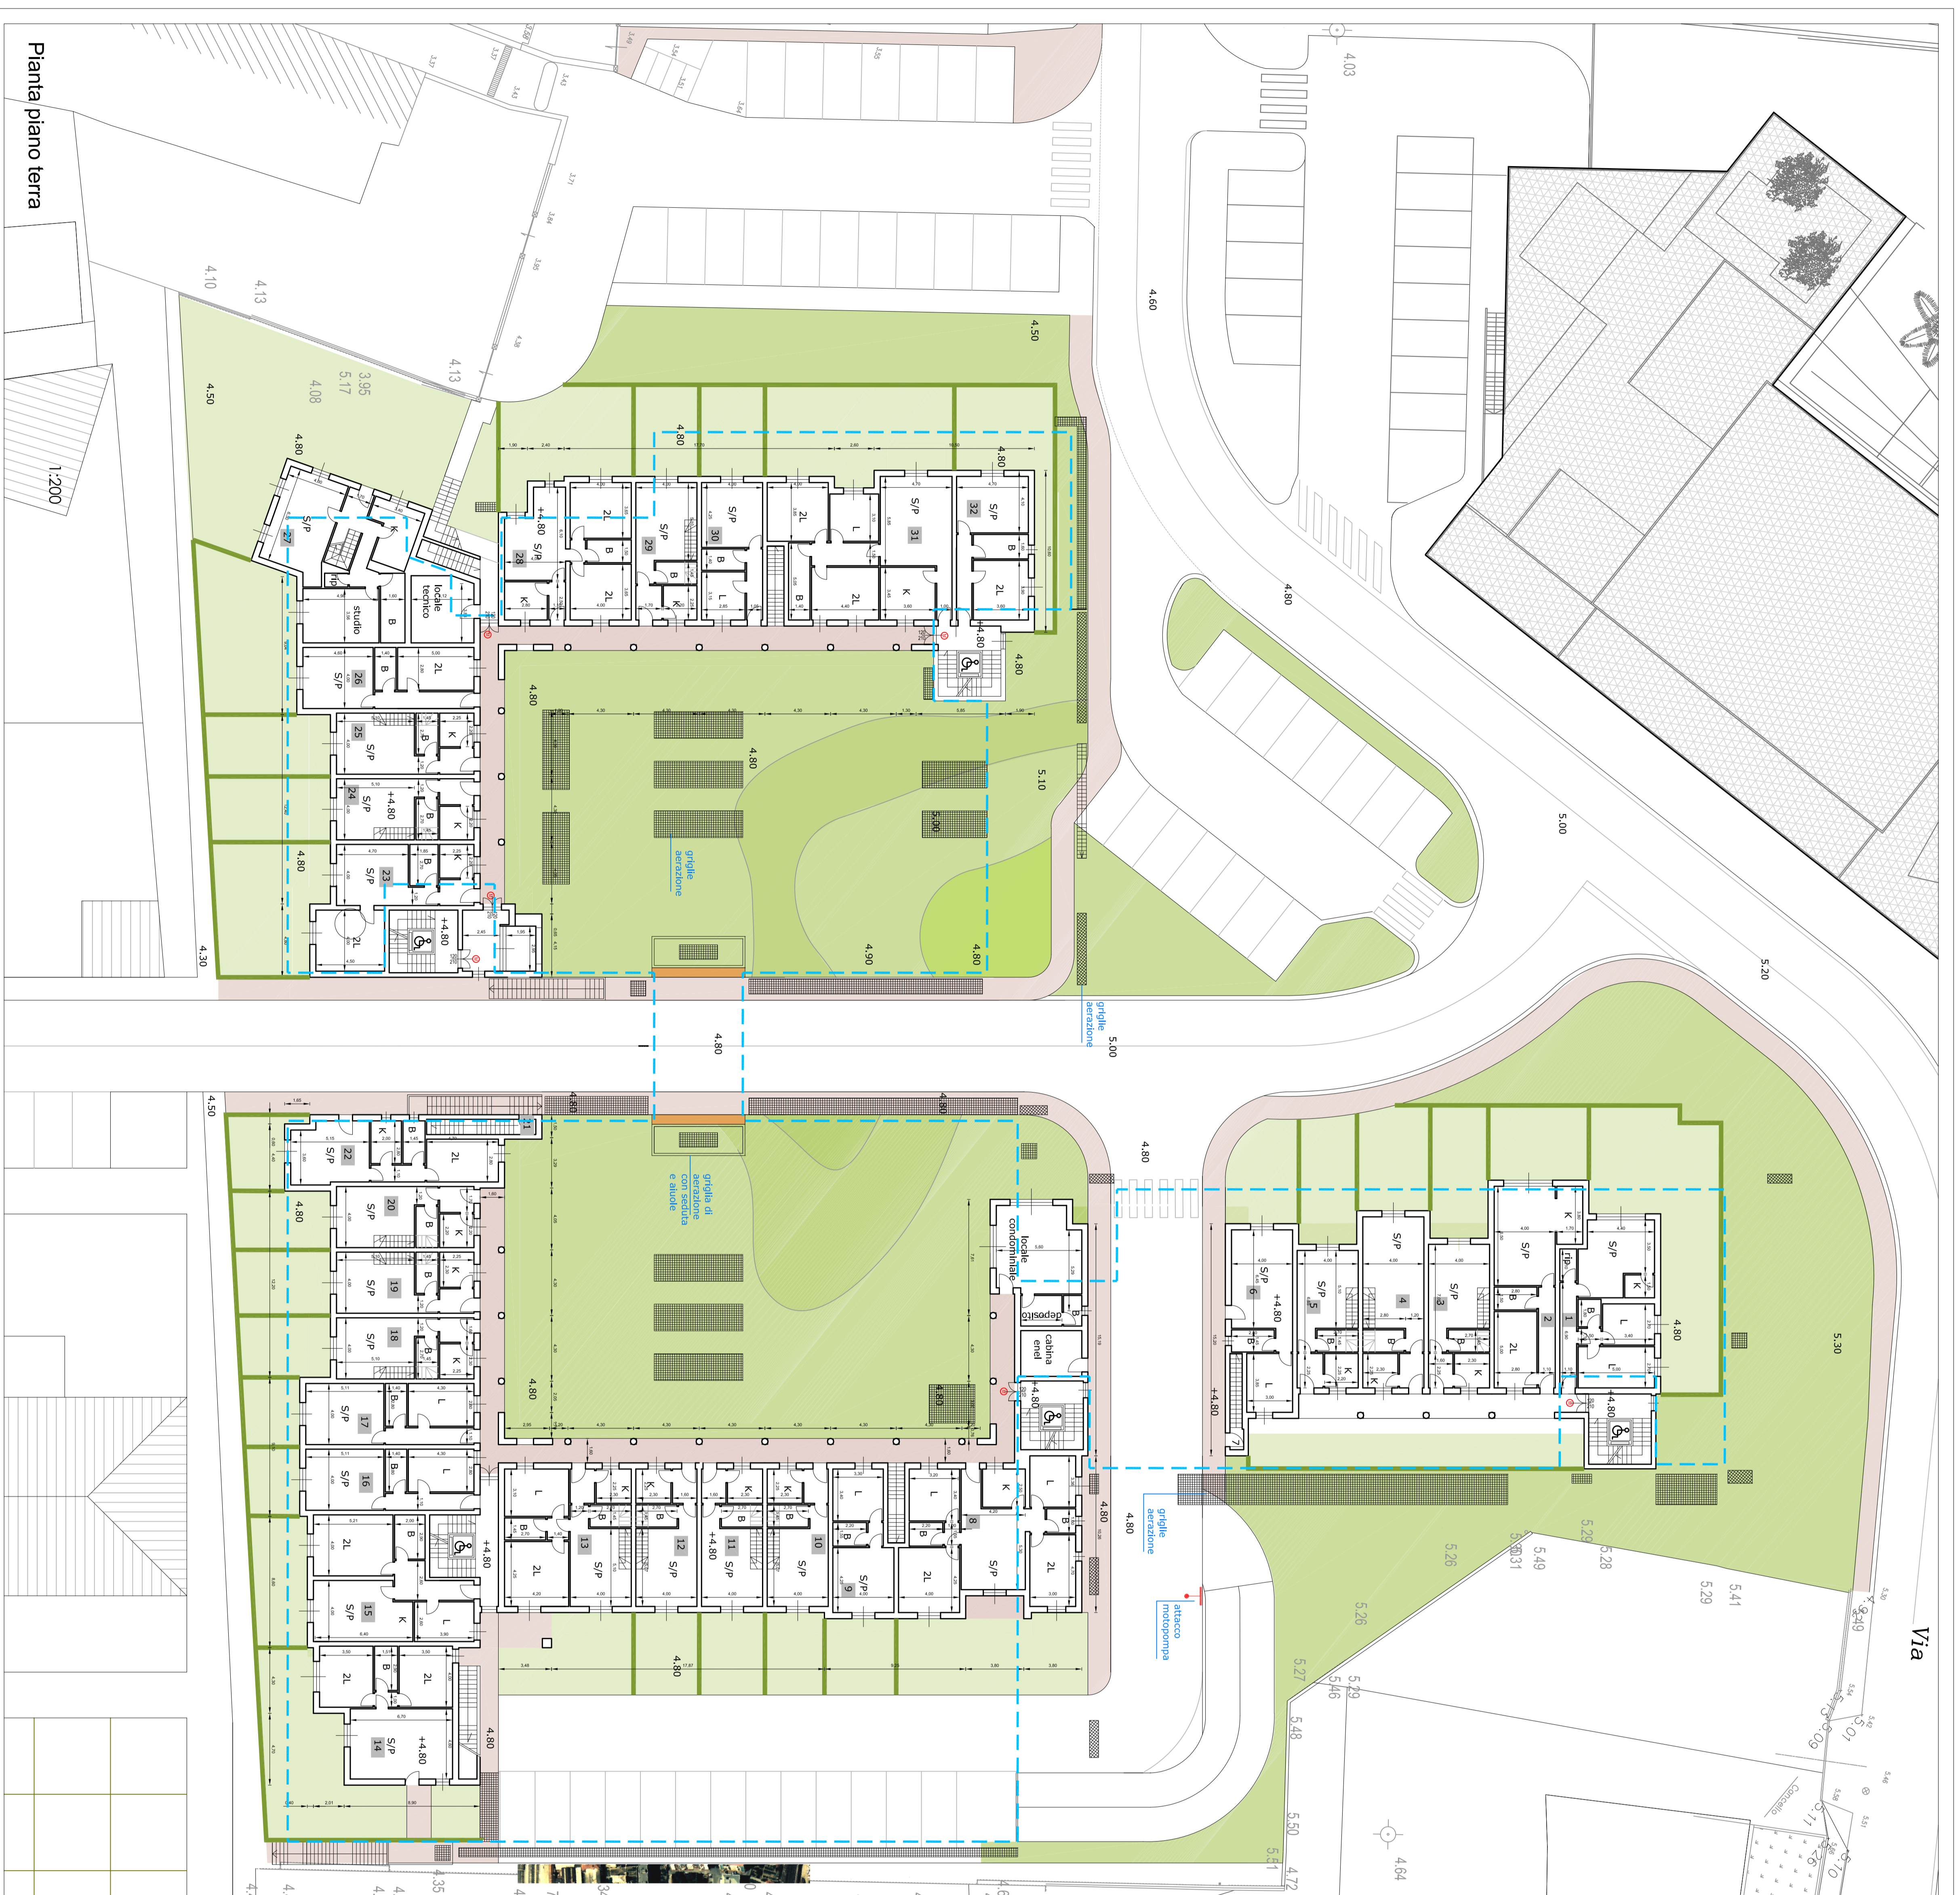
Pianta piano terra

1:200

4.10
4.13
4.50
4.08
5.17
3.95
4.13
4.50
4.60
4.03
4.80
4.80
4.80
4.80

locale tecnico
studio
S/P
27
K
B
28
S/P
+4.80
K
2L
B
29
S/P
K
30
S/P
B
L
2L
L
2L
31
S/P
K
32
S/P
B
2L
+4.80
4.80
26
S/P
B
2L
25
S/P
B
K
24
S/P
+4.80
B
K
23
S/P
B
K
2L
+4.80
4.80
4.30
4.80
4.80
5.10
5.00
4.90
4.80
griglie aerazione
4.80
5.00
5.20
griglie aerazione
5.00

4.50
4.80
4.80
22
S/P
K
B
2L
11
20
S/P
B
K
19
S/P
B
K
18
S/P
B
K
17
S/P
B
L
16
S/P
B
L
2L
B
15
S/P
K
L
2L
B
2L
14
S/P
+4.80
4.80
4.80
griglia di aerazione con seduta e aiuole
4.80
4.80
locale condominiale
deposito
cabina enel
+4.80
L
B
2L
13
S/P
K
B
12
S/P
K
B
11
S/P
+4.80
L
K
B
10
S/P
L
B
9
S/P
L
B
2L
8
S/P
K
L
B
2L
+4.80
4.80
4.80
4.80
griglie aerazione
attacco motopompa
4.80
6
S/P
+4.80
L
B
7
5
S/P
B
K
4
S/P
B
K
3
S/P
B
K
2
S/P
K
2L
1
B
rip
S/P
K
L
L
+4.80
4.80
5.30
4.80
5.26
5.31
5.49
5.29
5.28
5.29
5.41
5.26
5.27
5.29
5.46
5.48
5.50
5.51
4.72
4.64
Via
Cancello
4.35